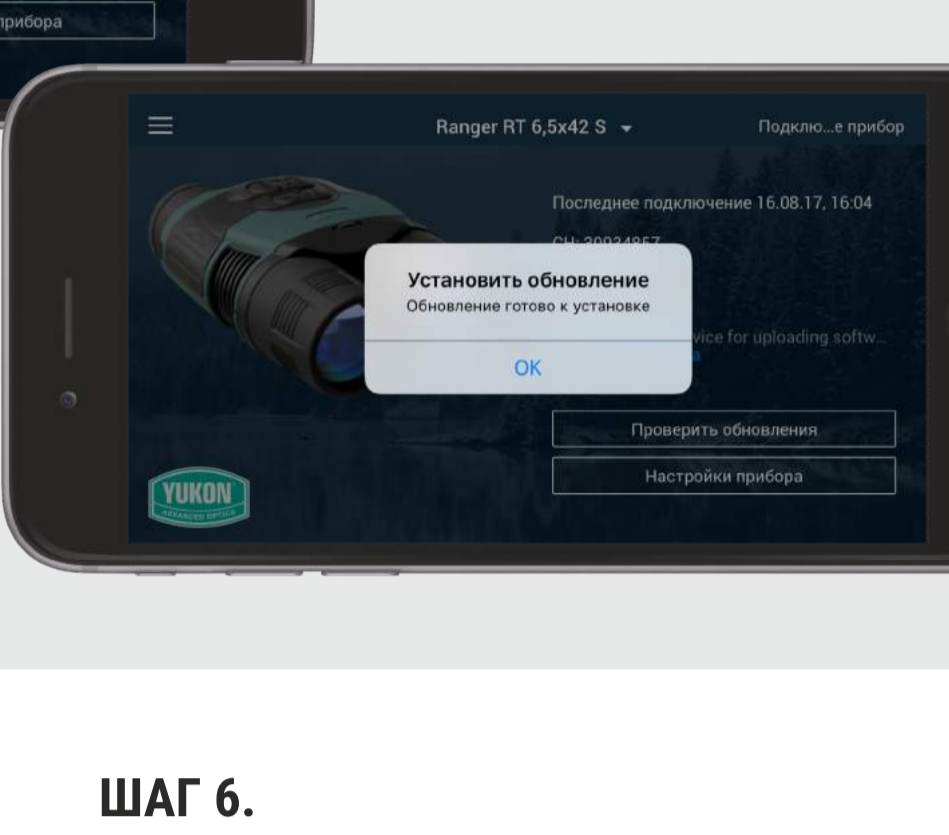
прибора

Ranger RT 6,5x42 S

Подклю...е прибор

Последнее подключение 16.08.17, 16:04

СН: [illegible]

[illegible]vice for uploading softw...

Установить обновление
Обновление готово к установке

OK

Проверить обновления

Настройки прибора

YUKON
ADVANCED OPTICS

ШАГ 6.